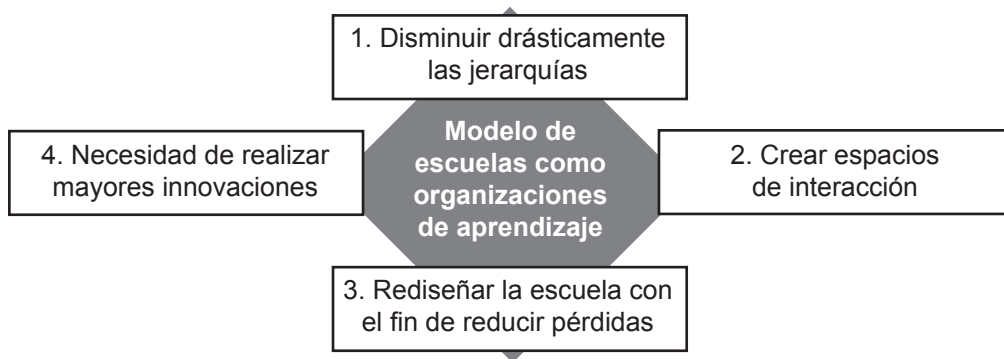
1. Disminuir drásticamente las jerarquías

4. Necesidad de realizar mayores innovaciones

Modelo de escuelas como organizaciones de aprendizaje

2. Crear espacios de interacción

3. Rediseñar la escuela con el fin de reducir pérdidas